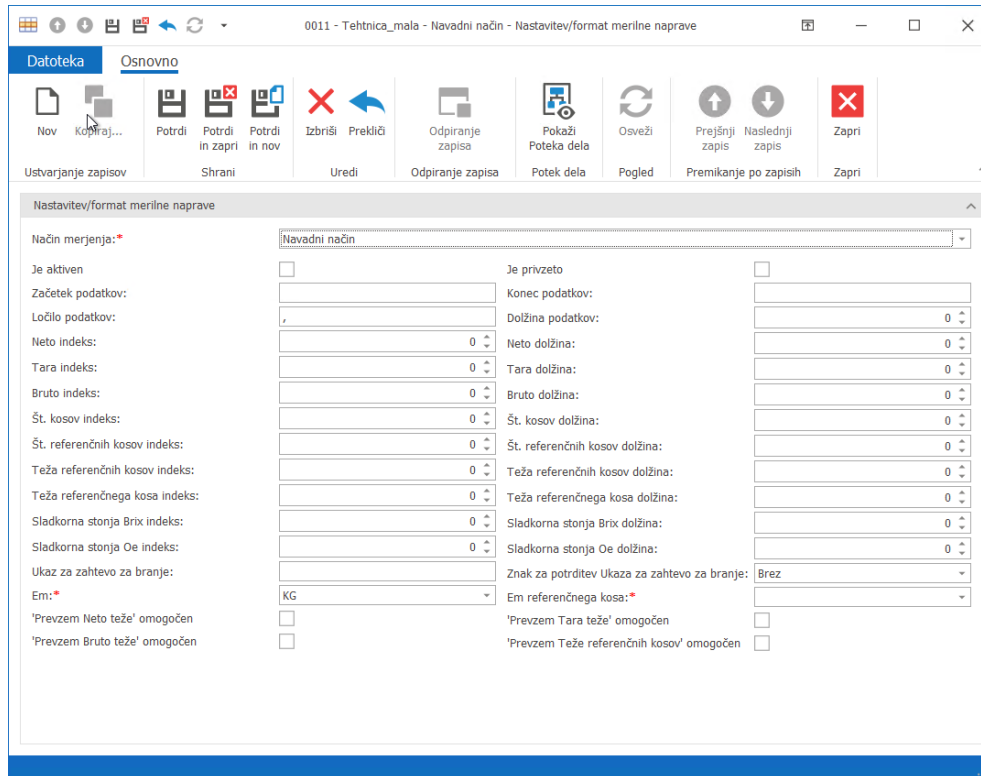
0011 - Tehtnica_mala - Navadni način - Nastavitev/format merilne naprave

Datoteka Osnovno

Nov Kopiraj... Potrdi Potrdi in zapri Potrdi in nov Izbriši Prekliči Odpiranje zapisa Pokaži Poteka dela Osveži Prejšnji zapis Naslednji zapis Zapri

Ustvarjanje zapisov Shrani Uredi Odpiranje zapisa Potek dela Pogled Premikanje po zapisih Zapri

Nastavitev/format merilne naprave

Način merjenja:* Navadni način

Je aktiven
Je privzeto
Začetek podatkov:
Konec podatkov:
Ločilo podatkov: ,
Dolžina podatkov: 0
Neto indeks: 0
Neto dolžina: 0
Tara indeks: 0
Tara dolžina: 0
Bruto indeks: 0
Bruto dolžina: 0
Št. kosov indeks: 0
Št. kosov dolžina: 0
Št. referenčnih kosov indeks: 0
Št. referenčnih kosov dolžina: 0
Teža referenčnih kosov indeks: 0
Teža referenčnih kosov dolžina: 0
Teža referenčnega kosa indeks: 0
Teža referenčnega kosa dolžina: 0
Sladkorna stonja Brix indeks: 0
Sladkorna stonja Brix dolžina: 0
Sladkorna stonja Oe indeks: 0
Sladkorna stonja Oe dolžina: 0
Ukaz za zahtevo za branje:
Znak za potrditev Ukaza za zahtevo za branje: Brez
Em:* KG
Em referenčnega kosa:*
'Prevzem Neto teže' omogočen
'Prevzem Tara teže' omogočen
'Prevzem Bruto teže' omogočen
'Prevzem Teže referenčnih kosov' omogočen